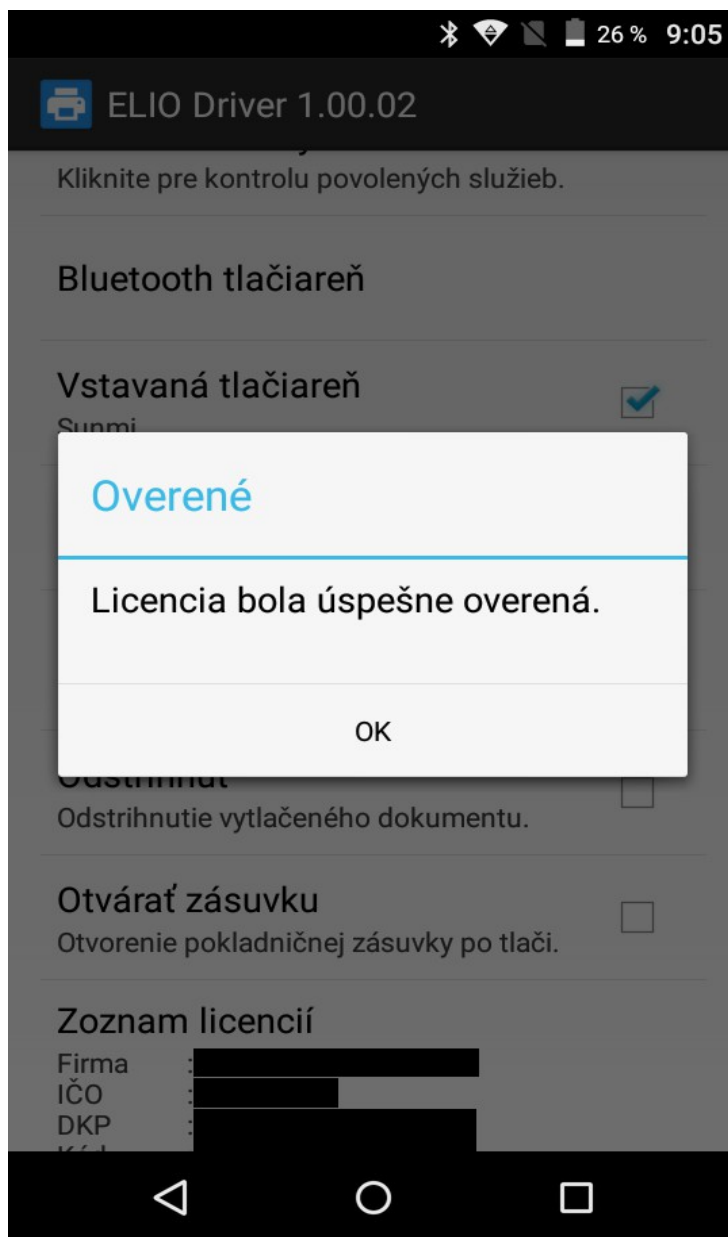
26 % 9:05

ELIO Driver 1.00.02

Kliknite pre kontrolu povolených služieb.

Bluetooth tlačiareň

Vstavaná tlačiareň
Sunmi

Overené

Licencia bola úspešne overená.

OK

Odstrihnuť
Odstrihnutie vytlačeného dokumentu.

Otvárať zásuvku
Otvorenie pokladničnej zásuvky po tlači.

Zoznam licencií
Firma :
IČO :
DKP :
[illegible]